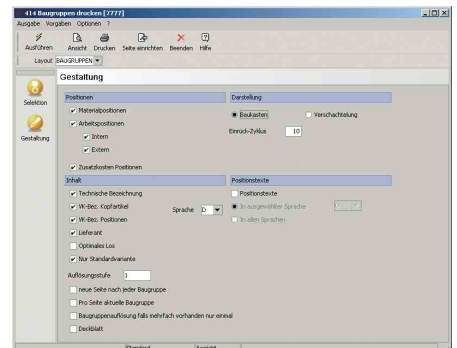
414 Baugruppen drucken [7777]
Ausgabe Vorgaben Optionen ?

Ausführen Ansicht Drucken Seite einrichten Beenden Hilfe

Layout BAUGRUPPEN

Selektion
Gestaltung

Gestaltung

Positionen
Materialpositionen
Arbeitspositionen
Intern
Extern
Zusatzkosten Positionen

Darstellung
Baukasten
Verschachtelung
Einrück-Zyklus 10

Inhalt
Technische Bezeichnung
W-Bez. Kopfartikel
W-Bez. Positionen
Sprache D
Lieferant
Optimales Los
Nur Standardvariante
Auflösungsstufe 1
neue Seite nach jeder Baugruppe
Pro Seite aktuelle Baugruppe
Baugruppenauflösung falls mehrfach vorhanden nur einmal
Deckblatt

Positionstexte
Positionstexte
In ausgewählter Sprache
In allen Sprachen

Standard Ansicht